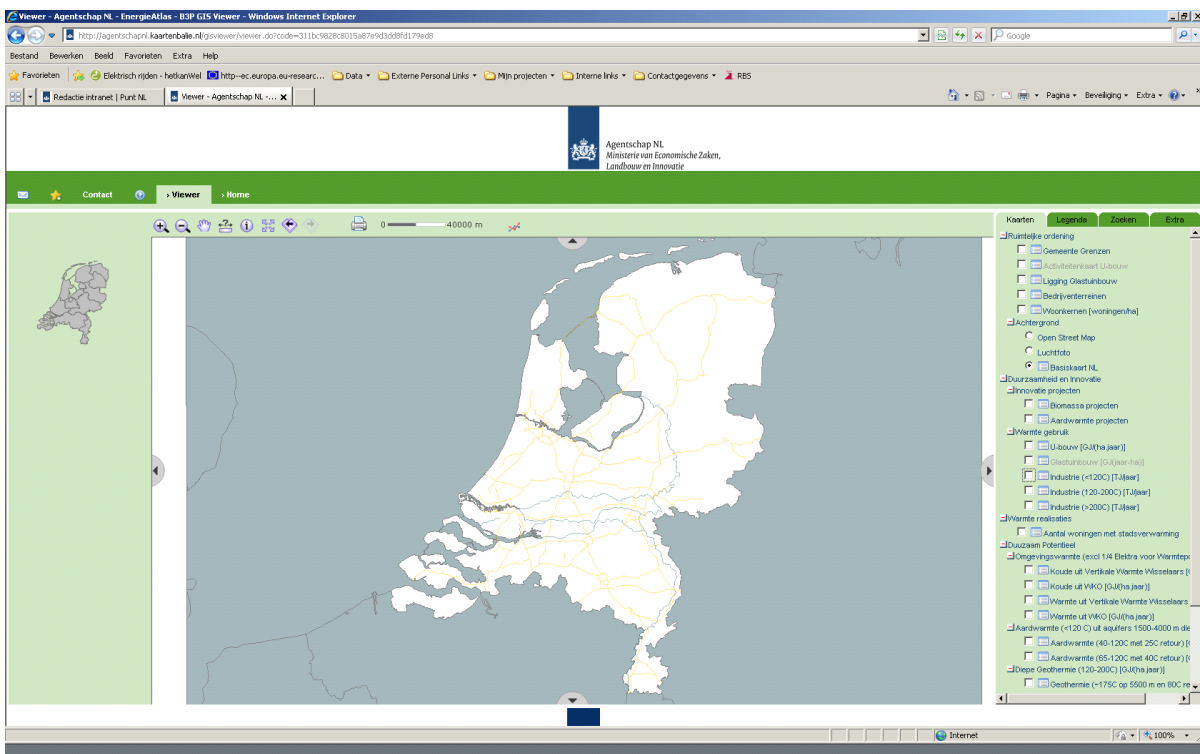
Viewer - Agentschap NL - EnergieAtlas - B3P GIS Viewer - Windows Internet Explorer

http://agentschapnl.kaartenbalie.nl/gisviewer/viewer.do?code=311bc9828c8015a87e9d3dd8fd179ed8

Google

Bestand Bewerken Beeld Favorieten Extra Help

Favorieten Elektrisch rijden - hetkanWel http--ec.europa.eu-researc... Data Externe Personal Links Mijn projecten Interne links Contactgegevens RBS

Redactie intranet | Punt NL Viewer - Agentschap NL - ...

Pagina Beveiliging Extra

Agentschap NL
Ministerie van Economische Zaken, Landbouw en Innovatie

Contact › Viewer › Home

0 40000 m

Kaarten Legenda Zoeken Extra

Ruimtelijke ordening
Gemeente Grenzen
Activiteitenkaart U-bouw
Ligging Glastuinbouw
Bedrijventerreinen
Woonkernen [woningen/ha]
Achtergrond
Open Street Map
Luchtfoto
Basiskaart NL
Duurzaamheid en Innovatie
Innovatie projecten
Biomassa projecten
Aardwarmte projecten
Warmte gebruik
U-bouw [GJ/(ha.jaar)]
Glastuinbouw [GJ/(jaar-ha)]
Industrie (<120C) [TJ/jaar]
Industrie (120-200C) [TJ/jaar]
Industrie (>200C) [TJ/jaar]
Warmte realisaties
Aantal woningen met stadsverwarming
Duurzaam Potentieel
Omgevingswarmte (excl 1/4 Elektra voor Warmtep
Koude uit Vertikale Warmte Wisselaars [
Koude uit WKO [GJ/(ha.jaar)]
Warmte uit Vertikale Warmte Wisselaars
Warmte uit WKO [GJ/(ha.jaar)]
Aardwarmte (<120 C) uit aquifers 1500-4000 m die
Aardwarmte (40-120C met 25C retour) [
Aardwarmte (65-120C met 40C retour) [
Diepe Geothermie (120-200C) [GJ/(ha.jaar)]
Geothermie (~175C op 5500 m en 80C re

Internet 100%